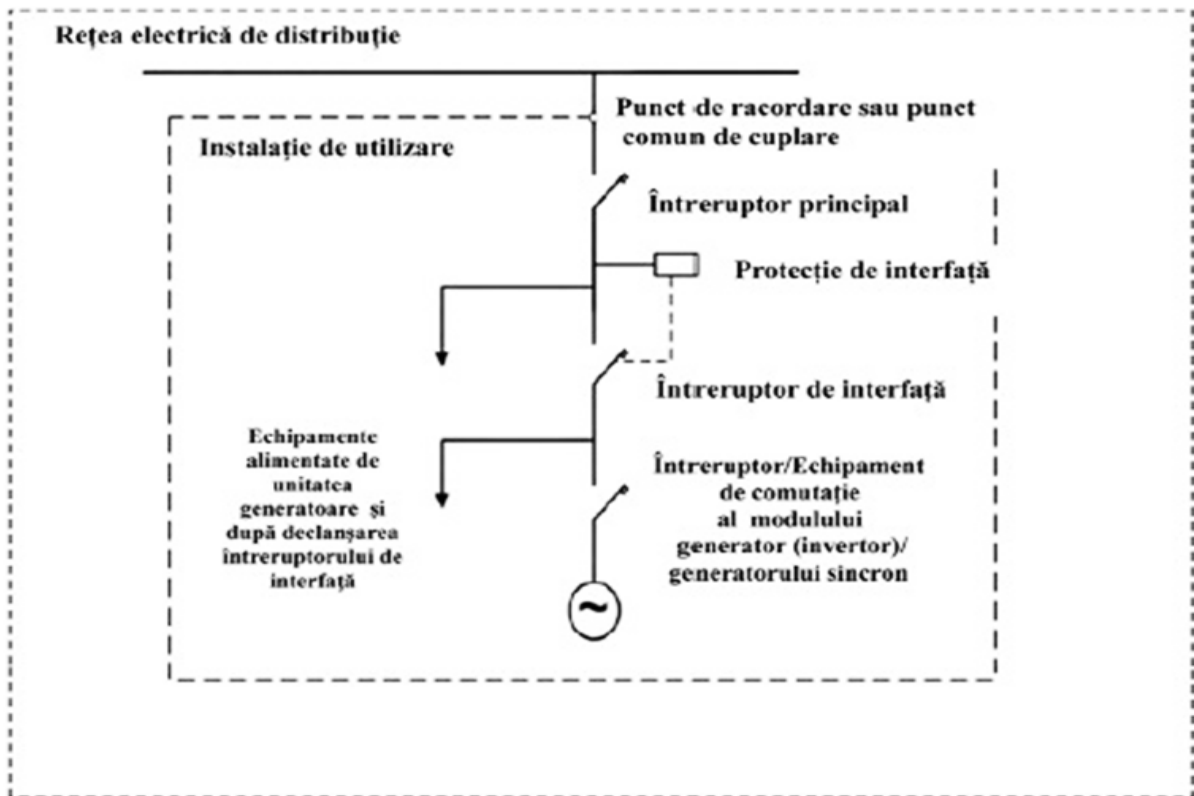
Rețea electrică de distribuție

Punct de racordare sau punct comun de cuplare

Instalație de utilizare

Întreruptor principal

Protecție de interfață

Întreruptor de interfață

Echipamente alimentate de unitatea generatoare și după declanșarea întreruptorului de interfață

Întreruptor/Echipament de comutație al modulului generator (invertor)/ generatorului sincron